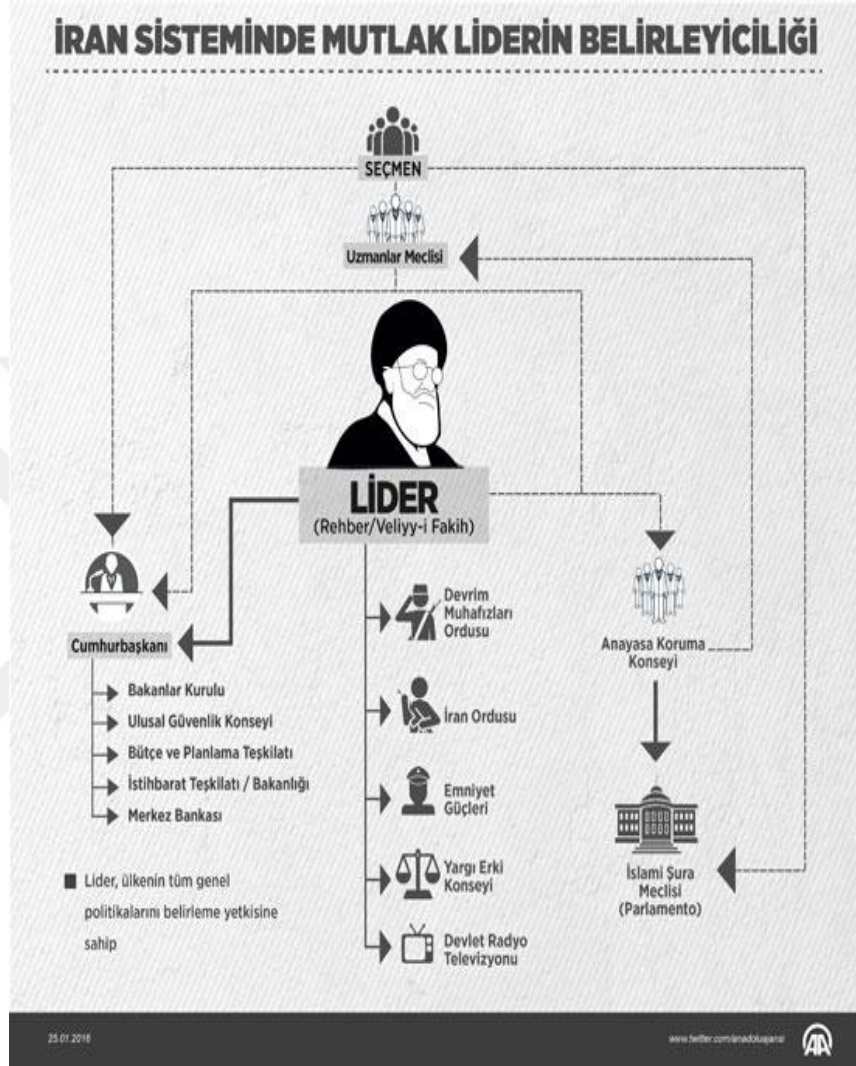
İRAN SİSTEMİNDE MUTLAK LİDERİN BELİRLEYİCİLİĞİ

SEÇMEN

Uzmanlar Meclisi

LİDER
(Rehber/Veliyy-i Fakih)

Cumhurbaşkanı

Bakanlar Kurulu
Ulusal Güvenlik Konseyi
Bütçe ve Planlama Teşkilatı
İstihbarat Teşkilatı / Bakanlığı
Merkez Bankası

Devrim Muhafızları Ordusu

İran Ordusu

Emniyet Güçleri

Yargı Erki Konseyi

Devlet Radyo Televizyonu

Anayasa Koruma Konseyi

İslami Şura Meclisi (Parlamento)

Lider, ülkenin tüm genel politikalarını belirleme yetkisine sahip

25.01.2016

www.twitter.com/anadoluajansi

AA